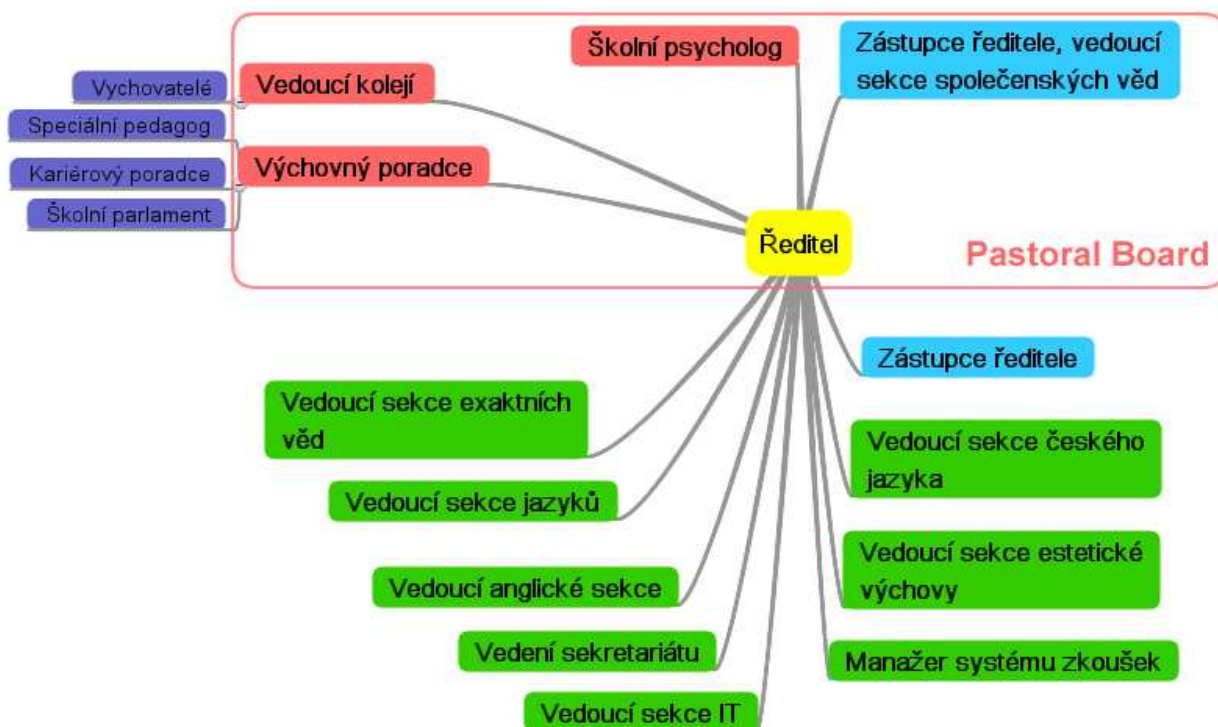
Školní psycholog

Zástupce ředitele, vedoucí sekce společenských věd

Vychovatelé

Vedoucí kolejí

Speciální pedagog

Výchovný poradce

Kariérový poradce

Školní parlament

Ředitel

Pastoral Board

Zástupce ředitele

Vedoucí sekce exaktních věd

Vedoucí sekce českého jazyka

Vedoucí sekce jazyků

Vedoucí sekce estetické výchovy

Vedoucí anglické sekce

Vedení sekretariátu

Manažer systému zkoušek

Vedoucí sekce IT